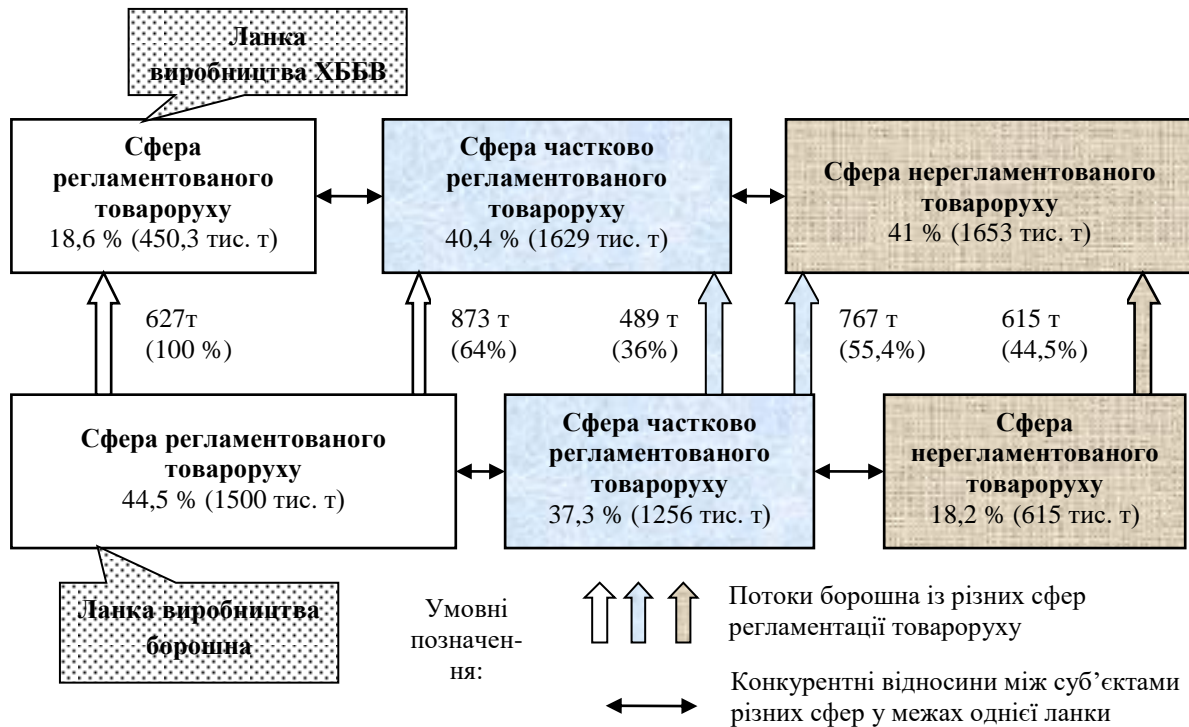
Ланка виробництва ХББВ

Сфера регламентованого товароруху
18,6 % (450,3 тис. т)

Сфера частково регламентованого товароруху
40,4 % (1629 тис. т)

Сфера нерегламентованого товароруху
41 % (1653 тис. т)

627т
(100 %)

873 т
(64%)

489 т
(36%)

767 т
(55,4%)

615 т
(44,5%)

Сфера регламентованого товароруху
44,5 % (1500 тис. т)

Сфера частково регламентованого товароруху
37,3 % (1256 тис. т)

Сфера нерегламентованого товароруху
18,2 % (615 тис. т)

Ланка виробництва борошна

Умовні позначення:

Потоки борошна із різних сфер регламентації товароруху

Конкурентні відносини між суб'єктами різних сфер у межах однієї ланки